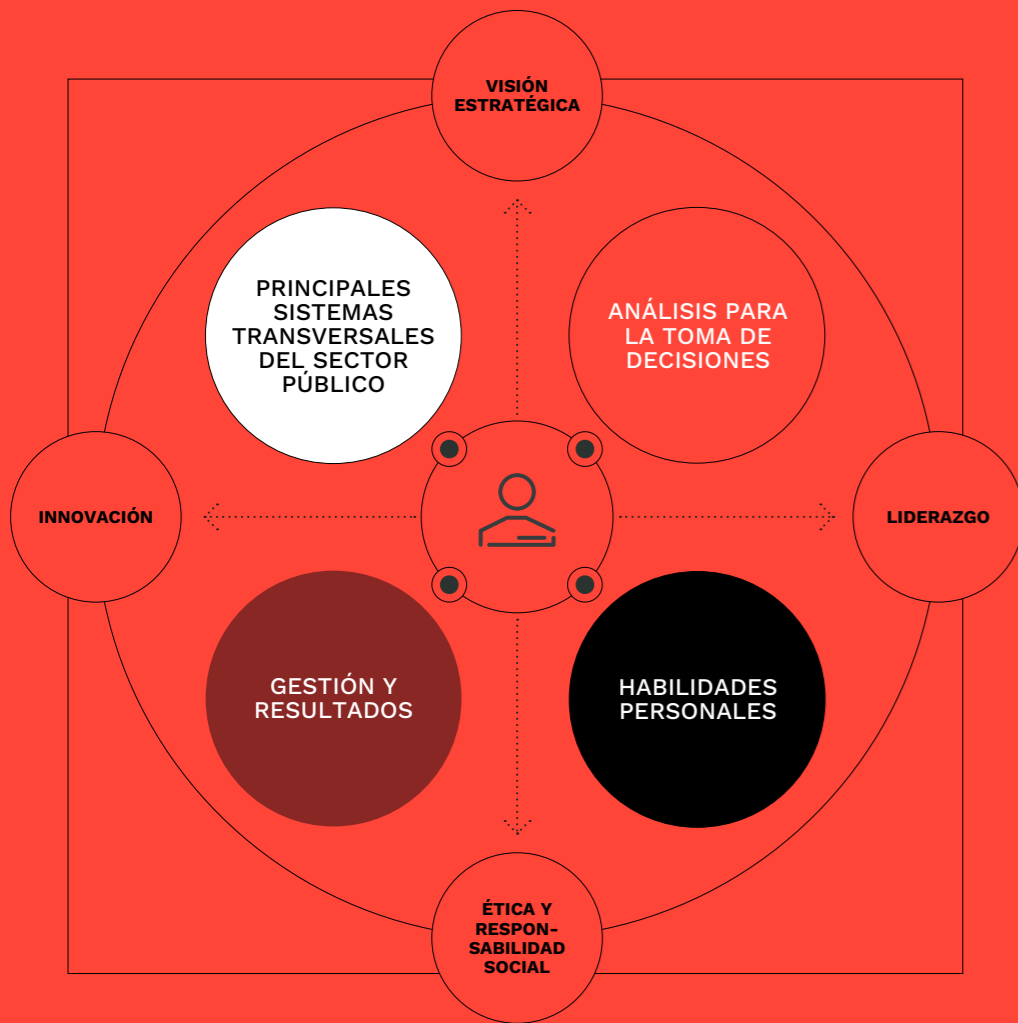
VISIÓN ESTRATÉGICA

PRINCIPALES SISTEMAS TRANSVERSALES DEL SECTOR PÚBLICO

ANÁLISIS PARA LA TOMA DE DECISIONES

INNOVACIÓN

LIDERAZGO

GESTIÓN Y RESULTADOS

HABILIDADES PERSONALES

ÉTICA Y RESPONSABILIDAD SOCIAL